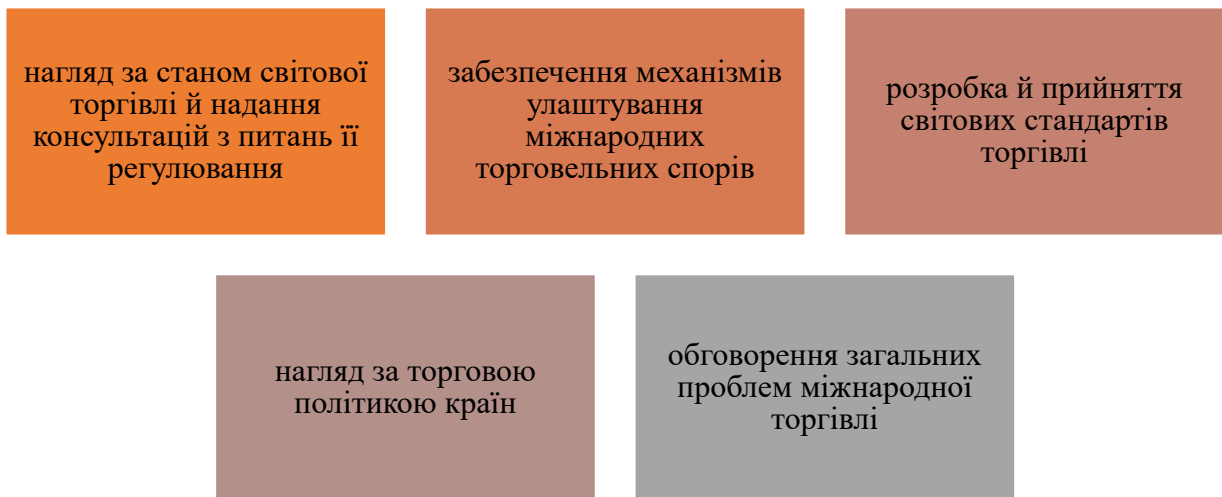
нагляд за станом світової торгівлі й надання консультацій з питань її регулювання

забезпечення механізмів улаштування міжнародних торговельних спорів

розробка й прийняття світових стандартів торгівлі

нагляд за торговою політикою країн

обговорення загальних проблем міжнародної торгівлі